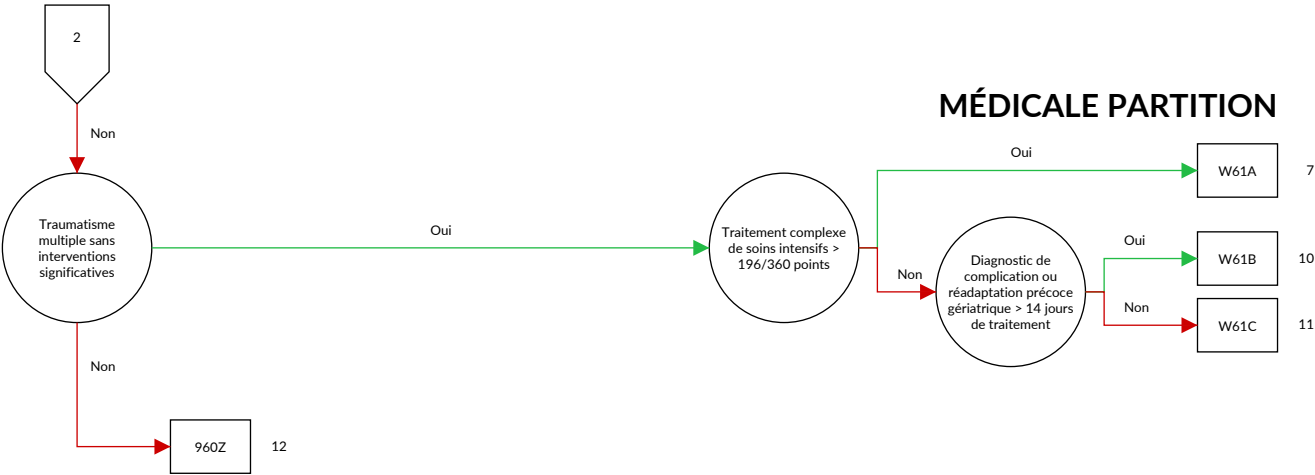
2

Non

MÉDICALE PARTITION

Traumatisme multiple sans interventions significatives

Oui

Traitement complexe de soins intensifs > 196/360 points

Oui

W61A

7

Non

Diagnostic de complication ou réadaptation précoce gériatrique > 14 jours de traitement

Oui

W61B

10

Non

W61C

11

Non

960Z

12